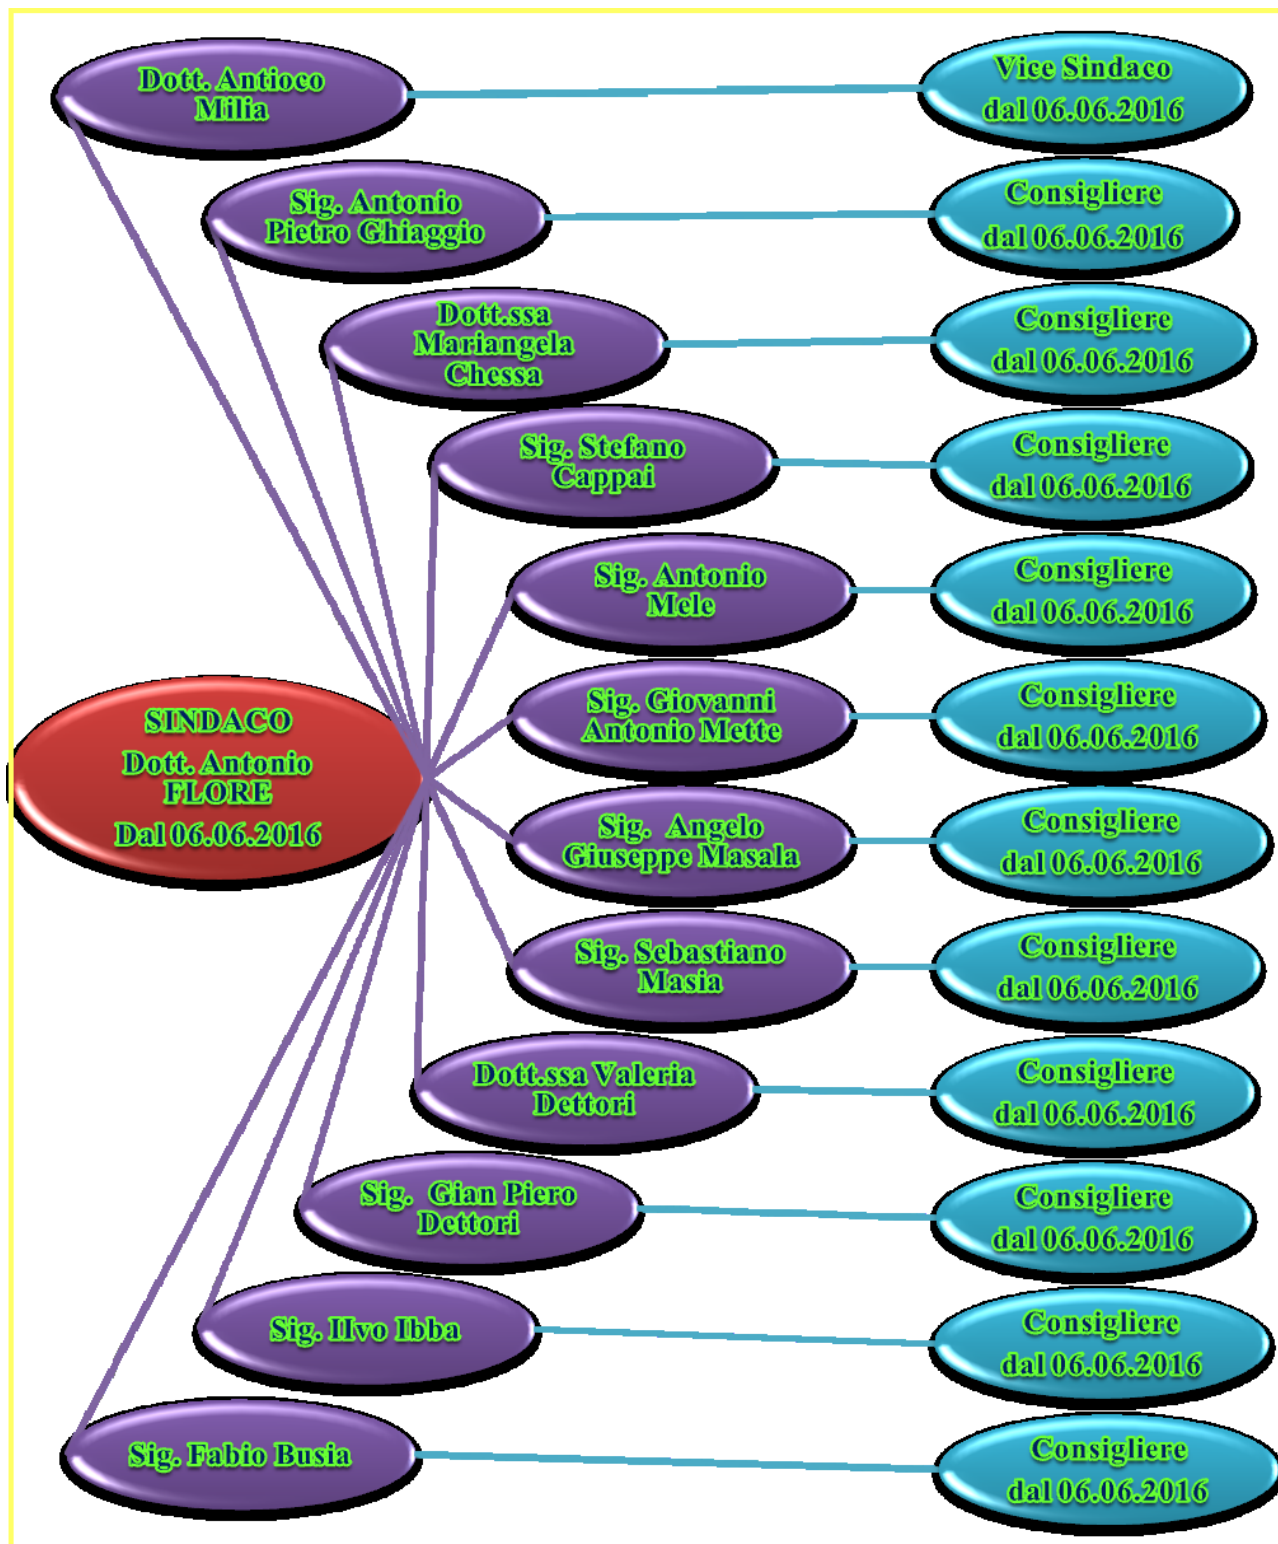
Dott. Antioco Milia

Vice Sindaco dal 06.06.2016

Sig. Antonio Pietro Ghiaggio

Consigliere dal 06.06.2016

Dott.ssa Mariangela Chessa

Consigliere dal 06.06.2016

Sig. Stefano Cappai

Consigliere dal 06.06.2016

Sig. Antonio Mele

Consigliere dal 06.06.2016

SINDACO Dott. Antonio FLORE Dal 06.06.2016

Sig. Giovanni Antonio Mette

Consigliere dal 06.06.2016

Sig. Angelo Giuseppe Masala

Consigliere dal 06.06.2016

Sig. Sebastiano Masia

Consigliere dal 06.06.2016

Dott.ssa Valeria Dettori

Consigliere dal 06.06.2016

Sig. Gian Piero Dettori

Consigliere dal 06.06.2016

Sig. Ilvo Ibba

Consigliere dal 06.06.2016

Sig. Fabio Busia

Consigliere dal 06.06.2016